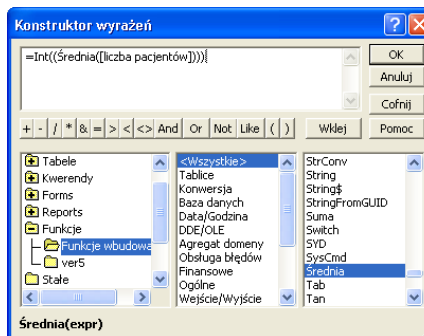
Konstruktor wyrażeń

=Int((Średnia([liczba pacjentów])))

OK
Anuluj
Cofnij
Pomoc

+ - / * & = > < <> And Or Not Like ( )

Wklej

Tabele
Kwerendy
Forms
Reports
Funkcje
Funkcje wbudowa
ver5
Stałe

<Wszystkie>
Tablice
Konwersja
Baza danych
Data/Godzina
DDE/OLE
Agregat domeny
Obsługa błędów
Finansowe
Ogólne
Wejście/Wyjście

StrConv
String
String$
StringFromGUID
Suma
Switch
SYD
SysCmd
Średnia
Tab
Tan

Średnia(expr)